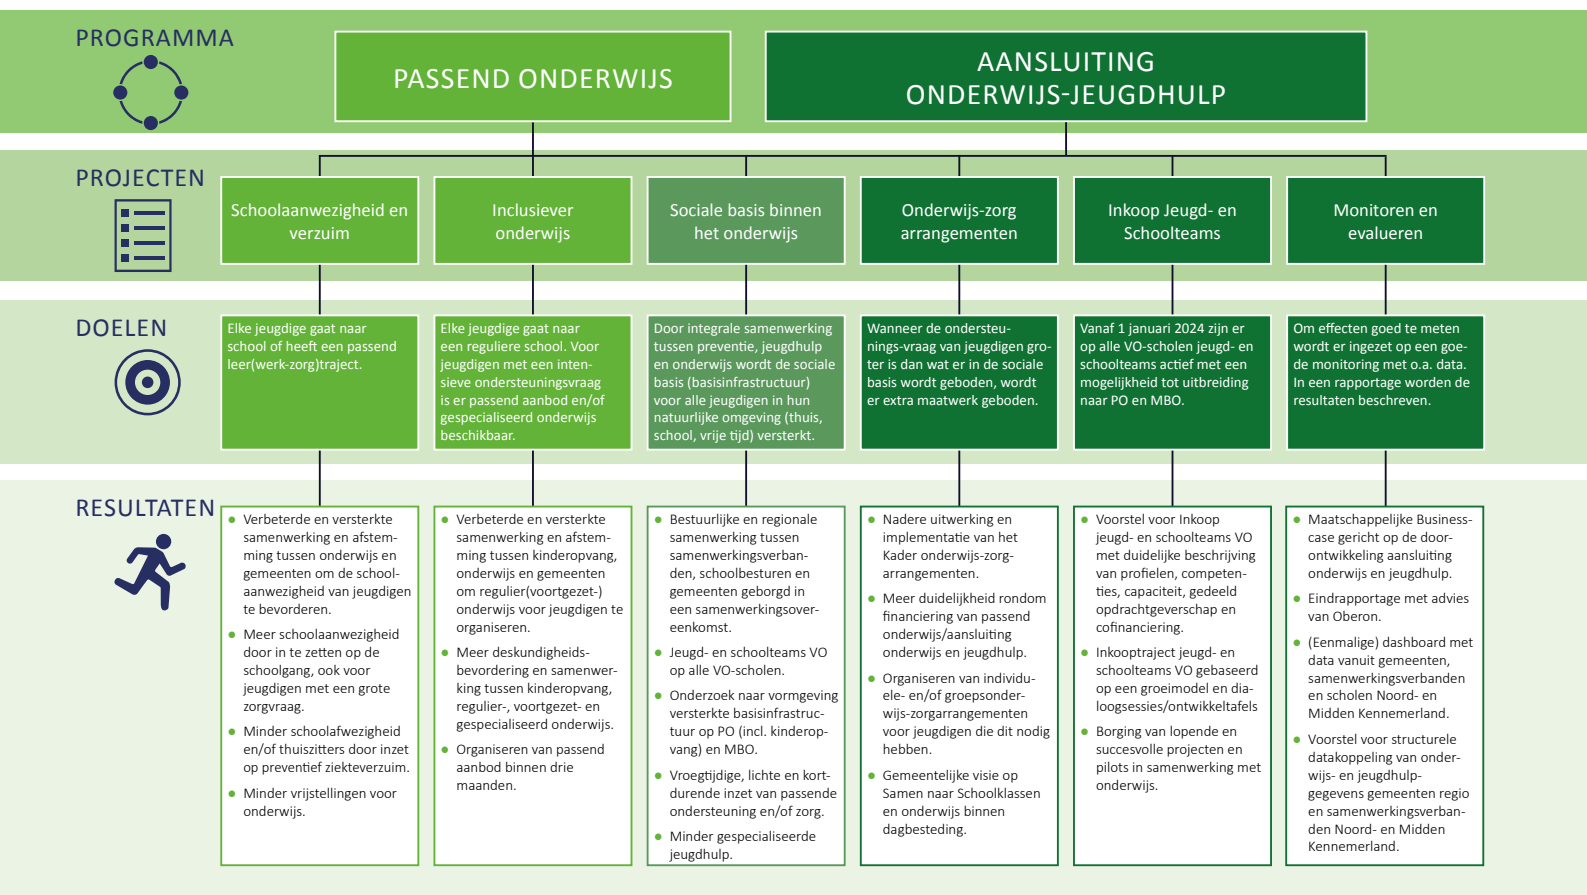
PROGRAMMA

PASSEND ONDERWIJS

AANSLUITING ONDERWIJS-JEUGDHULP

PROJECTEN

Schoolaanwezigheid en verzuim

Inclusiever onderwijs

Sociale basis binnen het onderwijs

Onderwijs-zorg arrangementen

Inkoop Jeugd- en Schoolteams

Monitoren en evalueren

DOELEN

Elke jeugdige gaat naar school of heeft een passend leer(werk-zorg)traject.

Elke jeugdige gaat naar een reguliere school. Voor jeugdigen met een intensieve ondersteuningsvraag is er passend aanbod en/of gespecialiseerd onderwijs beschikbaar.

Door integrale samenwerking tussen preventie, jeugdhulp en onderwijs wordt de sociale basis (basisinfrastructuur) voor alle jeugdigen in hun natuurlijke omgeving (thuis, school, vrije tijd) versterkt.

Wanneer de ondersteunings-vraag van jeugdigen groter is dan wat er in de sociale basis wordt geboden, wordt er extra maatwerk geboden.

Vanaf 1 januari 2024 zijn er op alle VO-scholen jeugd- en schoolteams actief met een mogelijkheid tot uitbreiding naar PO en MBO.

Om effecten goed te meten wordt er ingezet op een goede monitoring met o.a. data. In een rapportage worden de resultaten beschreven.

RESULTATEN

- Verbeterde en versterkte samenwerking en afstemming tussen onderwijs en gemeenten om de schoolaanwezigheid van jeugdigen te bevorderen.
- Meer schoolaanwezigheid door in te zetten op de schoolgang, ook voor jeugdigen met een grote zorgvraag.
- Minder schoolafwezigheid en/of thuiszitters door inzet op preventief ziekteverzuim.
- Minder vrijstellingen voor onderwijs.

- Verbeterde en versterkte samenwerking en afstemming tussen kinderopvang, onderwijs en gemeenten om regulier(voortgezet-) onderwijs voor jeugdigen te organiseren.
- Meer deskundigheidsbevordering en samenwerking tussen kinderopvang, regulier-, voortgezet- en gespecialiseerd onderwijs.
- Organiseren van passend aanbod binnen drie maanden.

- Bestuurlijke en regionale samenwerking tussen samenwerkingsverbanden, schoolbesturen en gemeenten geborgd in een samenwerkingsovereenkomst.
- Jeugd- en schoolteams VO op alle VO-scholen.
- Onderzoek naar vormgeving versterkte basisinfrastructuur op PO (incl. kinderopvang) en MBO.
- Vroegtijdige, lichte en kortdurende inzet van passende ondersteuning en/of zorg.
- Minder gespecialiseerde jeugdhulp.

- Nadere uitwerking en implementatie van het Kader onderwijs-zorg-arrangementen.
- Meer duidelijkheid rondom financiering van passend onderwijs/aansluiting onderwijs en jeugdhulp.
- Organiseren van individuele- en/of groepsonderwijs-zorgarrangementen voor jeugdigen die dit nodig hebben.
- Gemeentelijke visie op Samen naar Schoolklassen en onderwijs binnen dagbesteding.

- Voorstel voor Inkoop jeugd- en schoolteams VO met duidelijke beschrijving van profielen, competenties, capaciteit, gedeeld opdrachtgeverschap en cofinanciering.
- Inkooptraject jeugd- en schoolteams VO gebaseerd op een groeimodel en dialoogsessies/ontwikkeltafels
- Borging van lopende en succesvolle projecten en pilots in samenwerking met onderwijs.

- Maatschappelijke Business-case gericht op de doorontwikkeling aansluiting onderwijs en jeugdhulp.
- Eindrapportage met advies van Oberon.
- (Eenmalige) dashboard met data vanuit gemeenten, samenwerkingsverbanden en scholen Noord- en Midden Kennemerland.
- Voorstel voor structurele datakoppeling van onderwijs- en jeugdhulpgegevens gemeenten regio en samenwerkingsverbanden Noord- en Midden Kennemerland.